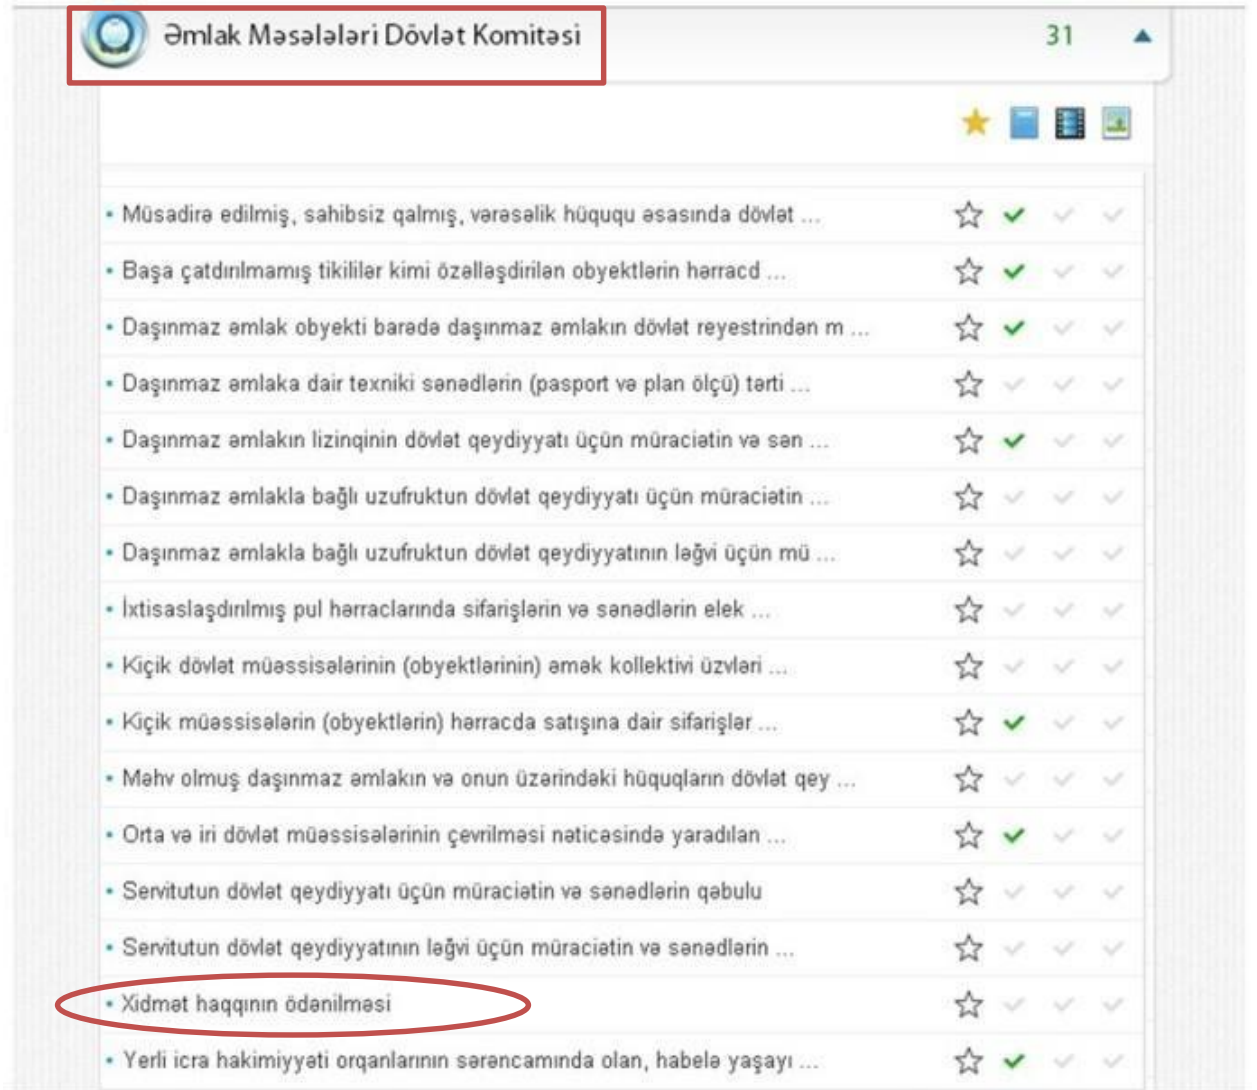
Əmlak Məsələləri Dövlət Komitəsi 31

• Müsadirə edilmiş, sahibsiz qalmış, vərəsəlik hüququ əsasında dövlət ...
• Başa çatdırılmamış tikililər kimi özəlləşdirilən obyektlərin hərracd ...
• Daşınmaz əmlak obyekti barədə daşınmaz əmlakın dövlət reyestrindən m ...
• Daşınmaz əmlaka dair texniki sənədlərin (pasport və plan ölçü) tərti ...
• Daşınmaz əmlakın lizinqinin dövlət qeydiyyatı üçün müraciətin və sən ...
• Daşınmaz əmlakla bağlı uzufruktun dövlət qeydiyyatı üçün müraciətin ...
• Daşınmaz əmlakla bağlı uzufruktun dövlət qeydiyyatının ləğvi üçün mü ...
• İxtisaslaşdırılmış pul hərraclarında sifarişlərin və sənədlərin elek ...
• Kiçik dövlət müəssisələrinin (obyektlərinin) əmək kollektivi üzvləri ...
• Kiçik müəssisələrin (obyektlərin) hərracda satışına dair sifarişlər ...
• Məhv olmuş daşınmaz əmlakın və onun üzərindəki hüquqların dövlət qey ...
• Orta və iri dövlət müəssisələrinin çevrilməsi nəticəsində yaradılan ...
• Servitutun dövlət qeydiyyatı üçün müraciətin və sənədlərin qəbulu
• Servitutun dövlət qeydiyyatının ləğvi üçün müraciətin və sənədlərin ...
• Xidmət haqqının ödənilməsi
• Yerli icra hakimiyyəti orqanlarının sərəncamında olan, habelə yaşayı ...